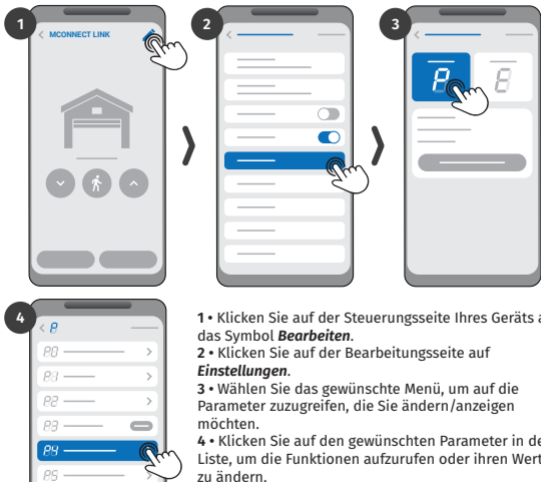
1

MCONNECT LINK

2

3

P

E

4

P

P0

P1

P2

P3

P4

P5

1 • Klicken Sie auf der Steuerungsseite Ihres Geräts a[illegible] das Symbol *Bearbeiten*.
2 • Klicken Sie auf der Bearbeitungsseite auf *Einstellungen*.
3 • Wählen Sie das gewünschte Menü, um auf die Parameter zuzugreifen, die Sie ändern/anzeigen möchten.
4 • Klicken Sie auf den gewünschten Parameter in de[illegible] Liste, um die Funktionen aufzurufen oder ihren Wert zu ändern.